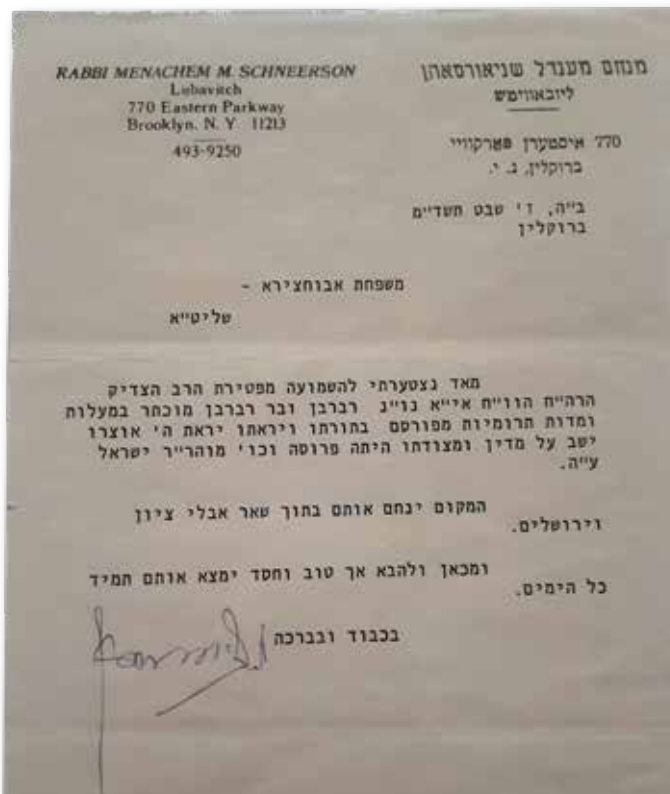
RABBI MENACHEM M. SCHNEERSON
Lubavitch
770 Eastern Parkway
Brooklyn, N. Y. 11213

493-9250

מנחם מענדל שניאורסאהן
ליובאוויטש

770 איסטערן פארקוויי
ברוקלין, נ. י.

ב״ה, ז׳ שבט תשד״ם
ברוקלין

משפחת אבוחצירא -

שליט״א

מאד נצטערתי להשמועה מפטירת הרב הצדיק הרה״ח הוו״ח אי״א נו״נ רברבן ובר רברבן מוכתר במעלות ומדות תרומיות מפורסם בתורתו ויראתו יראת ה׳ אוצרו ישב על מדין ומצודתו היתה פרוסה וכו׳ מוהר״ר ישראל ע״ה.

המקום ינחם אותם בתוך שאר אבלי ציון וירושלים.

ומכאן ולהבא אך טוב וחסד ימצא אותם תמיד כל הימים.

בכבוד ובברכה

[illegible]